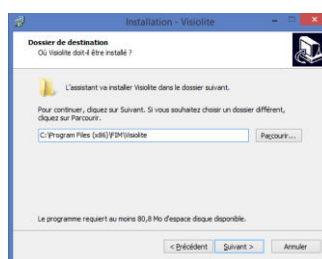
Installation - Visiolite

Dossier de destination
Où Visiolite doit-il être installé ?

L'assistant va installer Visiolite dans le dossier suivant.

Pour continuer, cliquez sur Suivant. Si vous souhaitez choisir un dossier différent, cliquez sur Parcourir.

C:\Program Files (x86)\FIM\Visiolite

Parcourir...

Le programme requiert au moins 80,8 Mo d'espace disque disponible.

< Précédent

Suivant >

Annuler